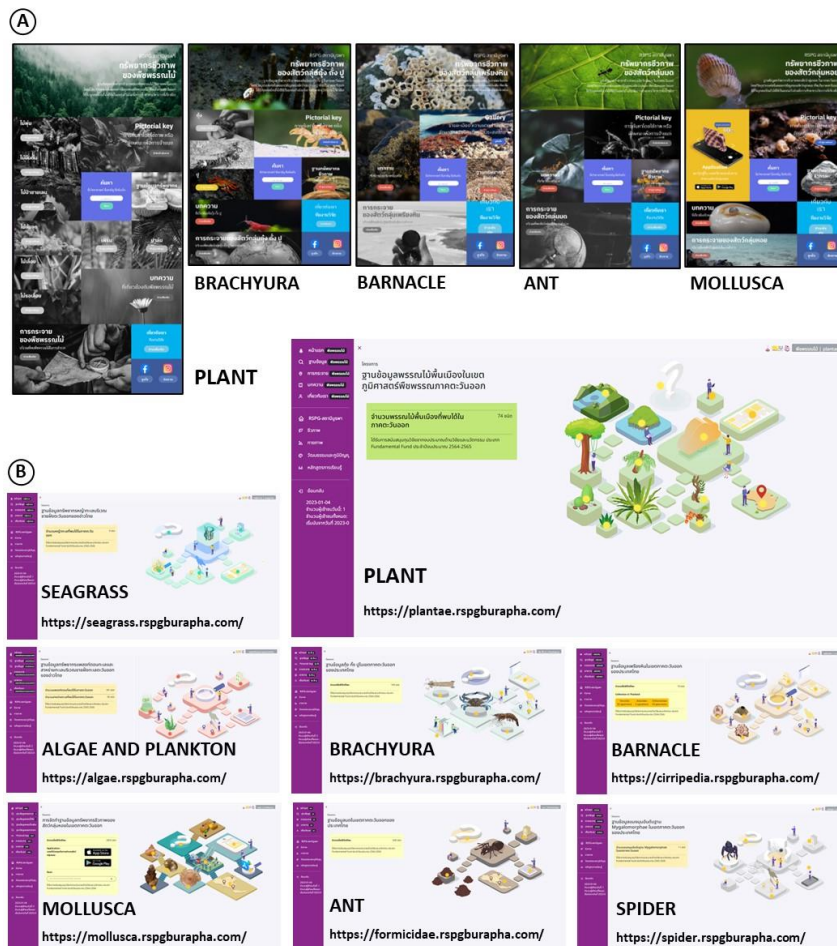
A

กรัพยากรชีวภาพ ของพืชพรรณไม้

Pictorial key

ค้นหา

บทความ

การกระจาย ของพืชพรรณไม้

PLANT

BRACHYURA

BARNACLE

ANT

MOLLUSCA

B

ฐานข้อมูลพรรณไม้พื้นเมืองในเขต ภูมิศาสตร์พืชพรรณภาคตะวันออก

จำนวนพรรณไม้พื้นเมืองที่พบได้ใน ภาคตะวันออก

74 ชนิด

PLANT

https://plantae.rspgburapha.com/

SEAGRASS

https://seagrass.rspgburapha.com/

ALGAE AND PLANKTON

https://algae.rspgburapha.com/

BRACHYURA

https://brachyura.rspgburapha.com/

BARNACLE

https://cirripedia.rspgburapha.com/

MOLLUSCA

https://mollusca.rspgburapha.com/

ANT

https://formicidae.rspgburapha.com/

SPIDER

https://spider.rspgburapha.com/